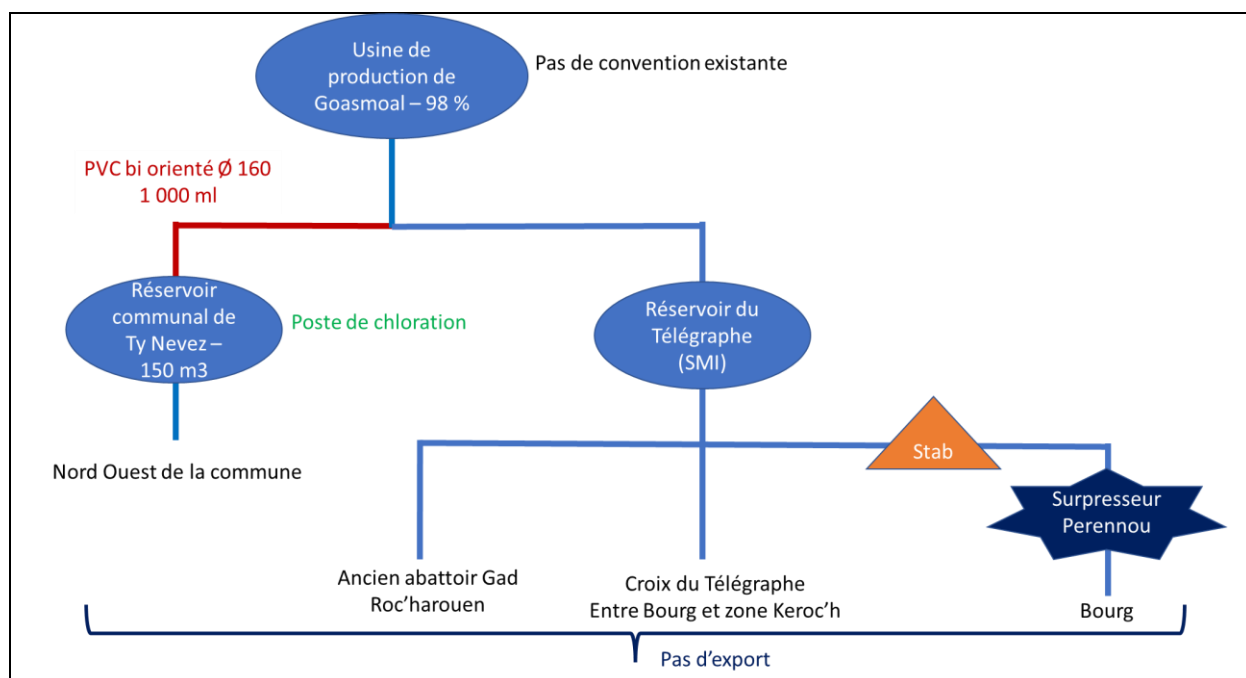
Usine de production de Goasmoal – 98 %

Pas de convention existante

PVC bi orienté Ø 160
1 000 ml

Réservoir communal de Ty Nevez – 150 m3

Poste de chloration

Réservoir du Télégraphe (SMI)

Nord Ouest de la commune

Stab

Surpresseur Perennou

Ancien abattoir Gad Roc'harouen

Croix du Télégraphe
Entre Bourg et zone Keroc'h

Bourg

Pas d'export